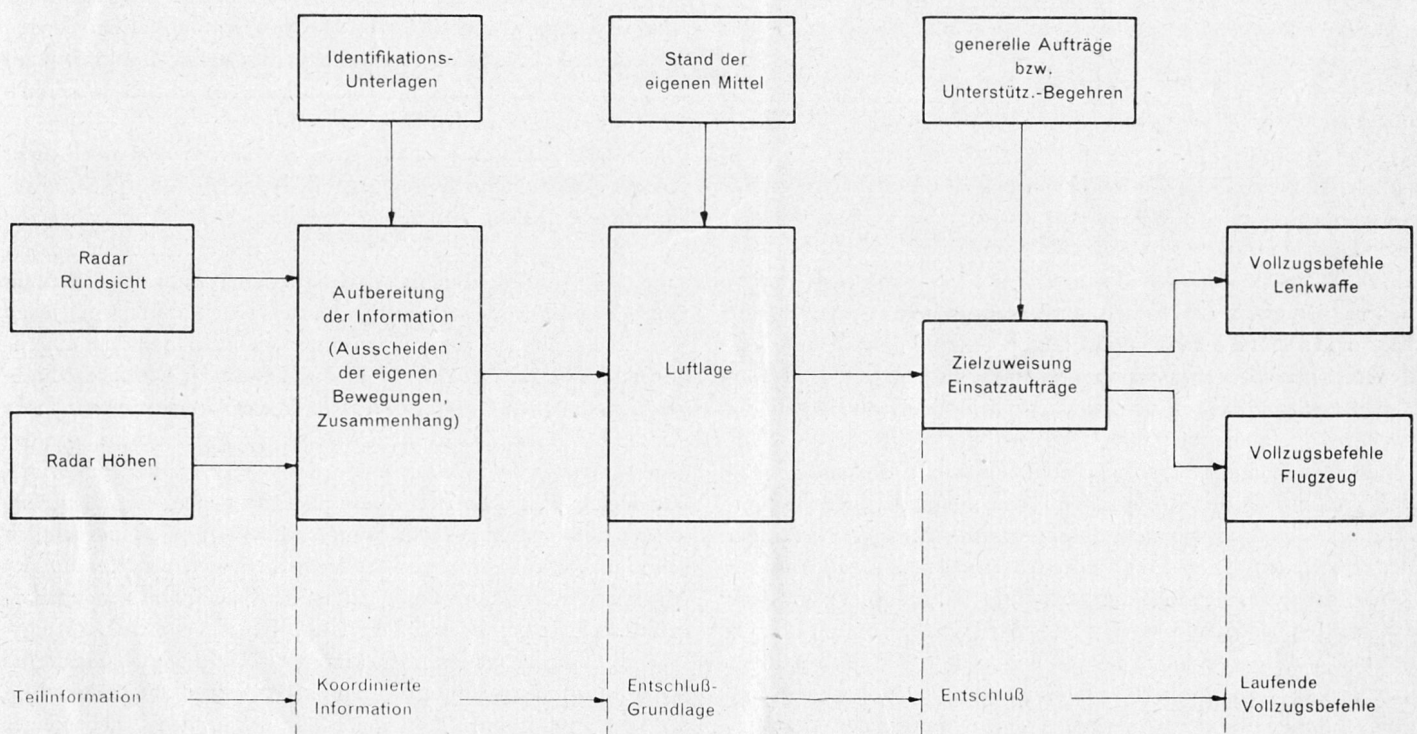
Identifikations-Unterlagen

Stand der eigenen Mittel

generelle Aufträge bzw. Unterstütz.-Begehren

Radar Rundsicht

Radar Höhen

Aufbereitung der Information (Ausscheiden der eigenen Bewegungen, Zusammenhang)

Luftlage

Zielzuweisung Einsatzaufträge

Vollzugsbefehle Lenkwaffe

Vollzugsbefehle Flugzeug

Teilinformation

Koordinierte Information

Entschluß-Grundlage

Entschluß

Laufende Vollzugsbefehle